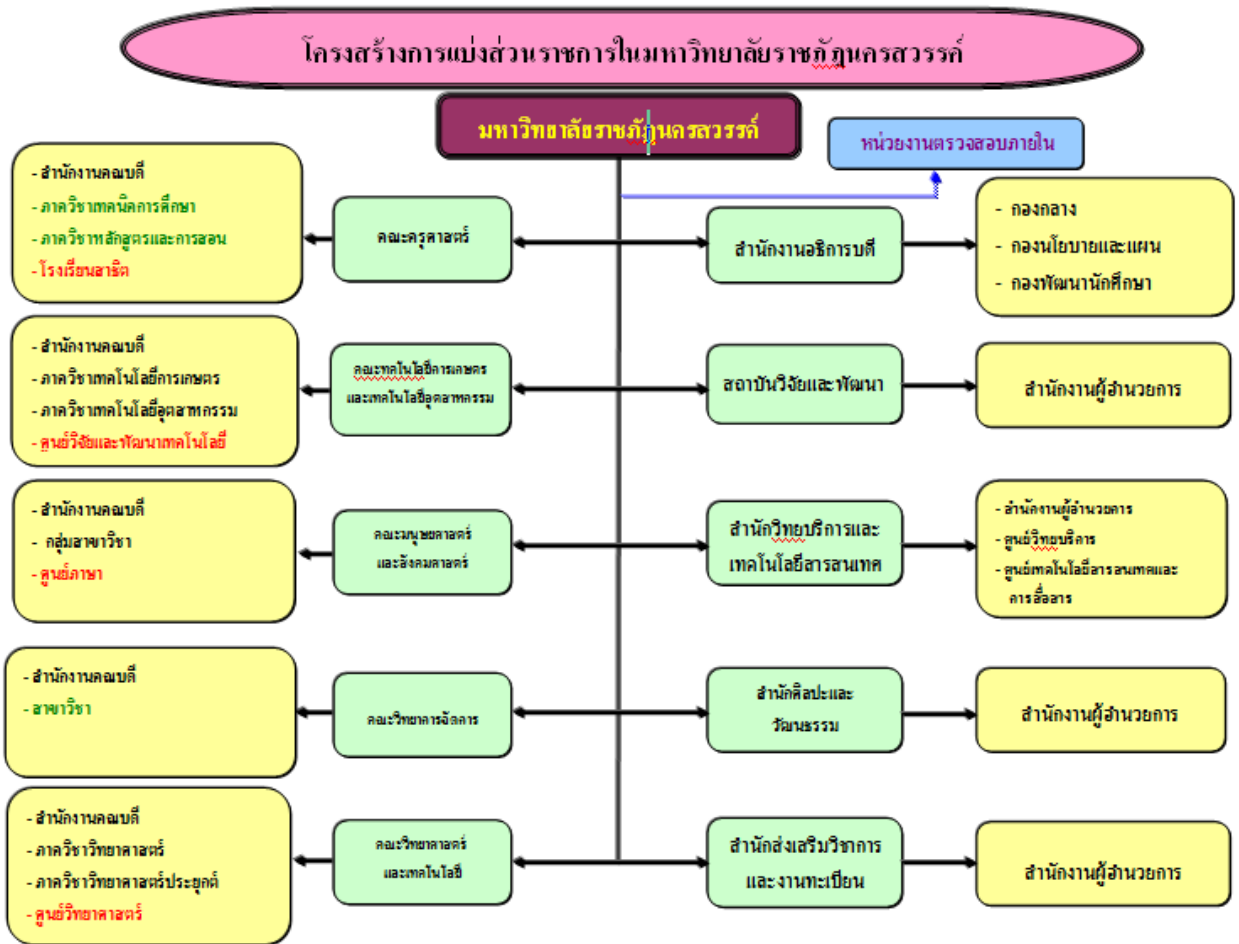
โครงสร้างการแบ่งส่วนราชการในมหาวิทยาลัยราชภัฏนครสวรรค์

มหาวิทยาลัยราชภัฏนครสวรรค์

หน่วยงานตรวจสอบภายใน

- สำนักงานคณบดี
- ภาควิชาเทคนิคการศึกษา
- ภาควิชาหลักสูตรและการสอน
- โรงเรียนสาธิต

คณะครุศาสตร์

สำนักงานอธิการบดี

- กองกลาง
- กองนโยบายและแผน
- กองพัฒนานักศึกษา

- สำนักงานคณบดี
- ภาควิชาเทคโนโลยีการเกษตร
- ภาควิชาเทคโนโลยีอุตสาหกรรม
- ศูนย์วิจัยและพัฒนาเทคโนโลยี

คณะเทคโนโลยีการเกษตรและเทคโนโลยีอุตสาหกรรม

สถาบันวิจัยและพัฒนา

สำนักงานผู้อำนวยการ

- สำนักงานคณบดี
- กลุ่มสาขาวิชา
- ศูนย์ภาษา

คณะมนุษยศาสตร์และสังคมศาสตร์

สำนักวิทยบริการและเทคโนโลยีสารสนเทศ

- สำนักงานผู้อำนวยการ
- ศูนย์วิทยบริการ
- ศูนย์เทคโนโลยีสารสนเทศและการสื่อสาร

- สำนักงานคณบดี
- สาขาวิชา

คณะวิทยาการจัดการ

สำนักศิลปะและวัฒนธรรม

สำนักงานผู้อำนวยการ

- สำนักงานคณบดี
- ภาควิชาวิทยาศาสตร์
- ภาควิชาวิทยาศาสตร์ประยุกต์
- ศูนย์วิทยาศาสตร์

คณะวิทยาศาสตร์และเทคโนโลยี

สำนักส่งเสริมวิชาการและงานทะเบียน

สำนักงานผู้อำนวยการ